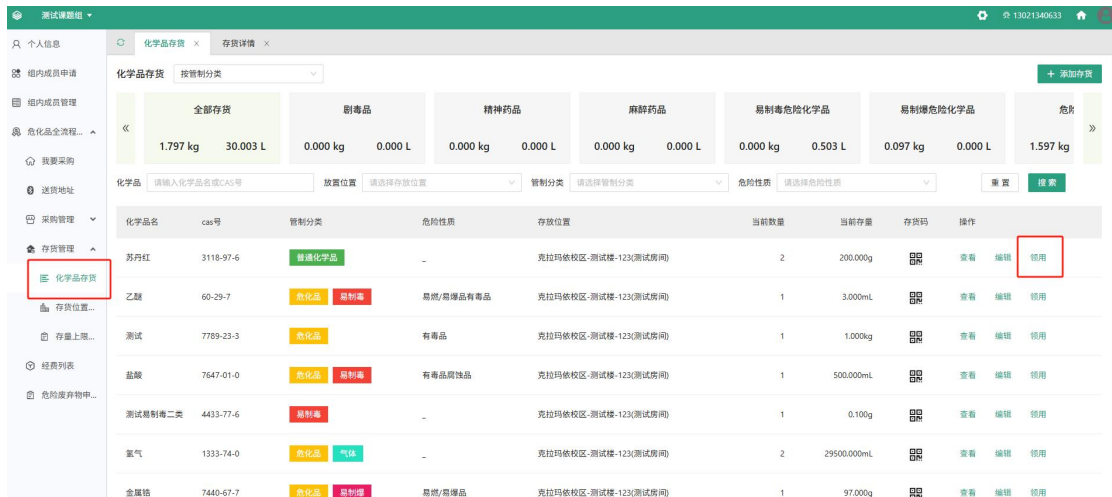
测试课题组 ▾

13021340633

个人信息
组内成员申请
组内成员管理
危化品全流程... ^
我要采购
送货地址
采购管理
存货管理 ^
化学品存货
存货位置...
存量上限...
经费列表
危险废弃物申...

化学品存货 ×　存货详情 ×

化学品存货　按管制分类

+ 添加存货

«

| 全部存货 | | 剧毒品 | | 精神药品 | | 麻醉药品 | | 易制毒危险化学品 | | 易制爆危险化学品 | | 危 |
|---|---|---|---|---|---|---|---|---|---|---|---|---|
| 1.797 kg | 30.003 L | 0.000 kg | 0.000 L | 0.000 kg | 0.000 L | 0.000 kg | 0.000 L | 0.000 kg | 0.503 L | 0.097 kg | 0.000 L | 1.597 kg |

»

化学品　请输入化学品名或CAS号　放置位置　请选择存放位置　管制分类　请选择管制分类　危险性质　请选择危险性质　重置　搜索

| 化学品名 | cas号 | 管制分类 | 危险性质 | 存放位置 | 当前数量 | 当前存量 | 存货码 | 操作 |
|---|---|---|---|---|---|---|---|---|
| 苏丹红 | 3118-97-6 | 普通化学品 | _ | 克拉玛依校区-测试楼-123(测试房间) | 2 | 200.000g | | 查看 编辑 领用 |
| 乙醚 | 60-29-7 | 危化品 易制毒 | 易燃/易爆品有毒品 | 克拉玛依校区-测试楼-123(测试房间) | 1 | 3.000mL | | 查看 编辑 领用 |
| 测试 | 7789-23-3 | 危化品 | 有毒品 | 克拉玛依校区-测试楼-123(测试房间) | 1 | 1.000kg | | 查看 编辑 领用 |
| 盐酸 | 7647-01-0 | 危化品 易制毒 | 有毒品腐蚀品 | 克拉玛依校区-测试楼-123(测试房间) | 1 | 500.000mL | | 查看 编辑 领用 |
| 测试易制毒二类 | 4433-77-6 | 易制毒 | _ | 克拉玛依校区-测试楼-123(测试房间) | 1 | 0.100g | | 查看 编辑 领用 |
| 氢气 | 1333-74-0 | 危化品 气体 | _ | 克拉玛依校区-测试楼-123(测试房间) | 2 | 29500.000mL | | 查看 编辑 领用 |
| 金属锆 | 7440-67-7 | 危化品 易制爆 | 易燃/易爆品 | 克拉玛依校区-测试楼-123(测试房间) | 1 | 97.000g | | 查看 编辑 领用 |